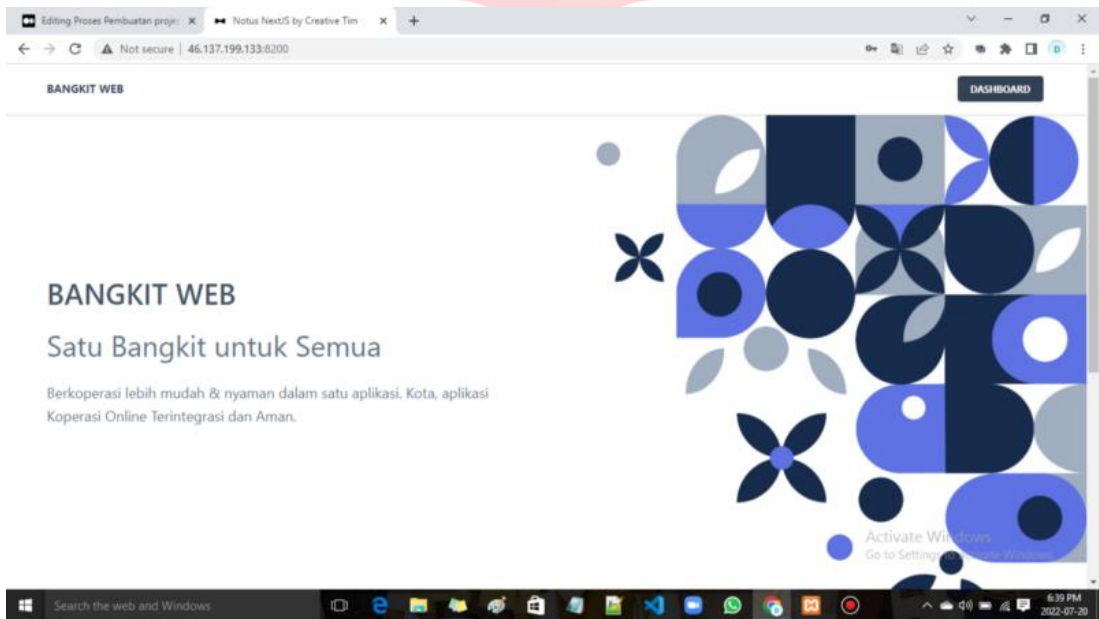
Editing Proses Pembuatan proje ×
Notus NextJS by Creative Tim ×
+

Not secure | 46.137.199.133:8200

BANGKIT WEB

DASHBOARD

BANGKIT WEB

Satu Bangkit untuk Semua

Berkoperasi lebih mudah & nyaman dalam satu aplikasi. Kota, aplikasi Koperasi Online Terintegrasi dan Aman.

Activate Wi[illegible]
Go to Settings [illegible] Windows

Search the web and Windows

6:39 PM
2022-07-20